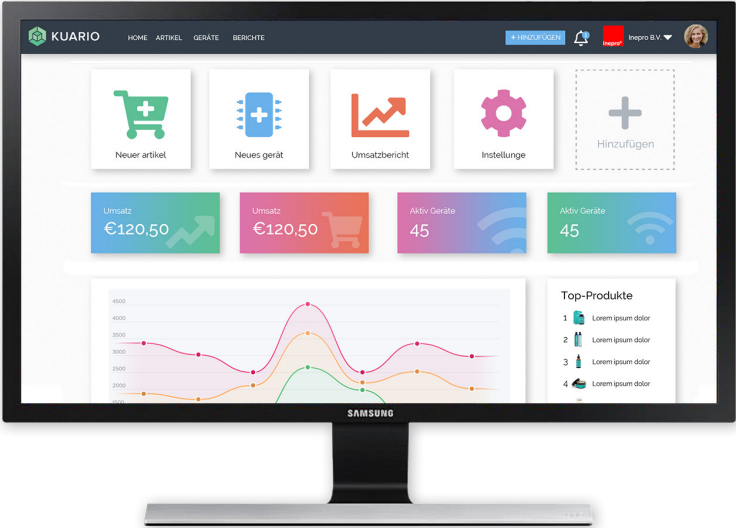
KUARIO HOME ARTIKEL GERÄTE BERICHTE + HINZUFÜGEN Inepro Inepro B.V.

Neuer artikel
Neues gerät
Umsatzbericht
Instellunge
Hinzufügen

Umsatz €120,50
Umsatz €120,50
Aktiv Geräte 45
Aktiv Geräte 45

4500
4000
3500
3000
2500
2000
1500

Top-Produkte
1 Lorem ipsum dolor
2 Lorem ipsum dolor
3 Lorem ipsum dolor
4 Lorem ipsum dolor

SAMSUNG